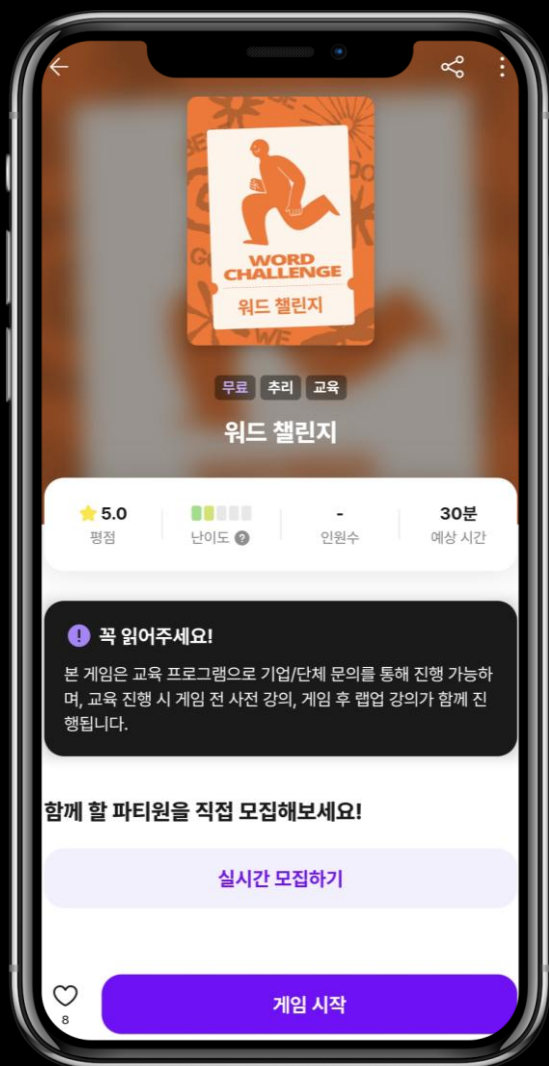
WORD CHALLENGE
워드 챌린지

무료 추리 교육

워드 챌린지

5.0 평점 | 난이도 ? | - 인원수 | 30분 예상 시간

꼭 읽어주세요!

본 게임은 교육 프로그램으로 기업/단체 문의를 통해 진행 가능하며, 교육 진행 시 게임 전 사전 강의, 게임 후 랩업 강의가 함께 진행됩니다.

함께 할 파티원을 직접 모집해보세요!

실시간 모집하기

8

게임 시작